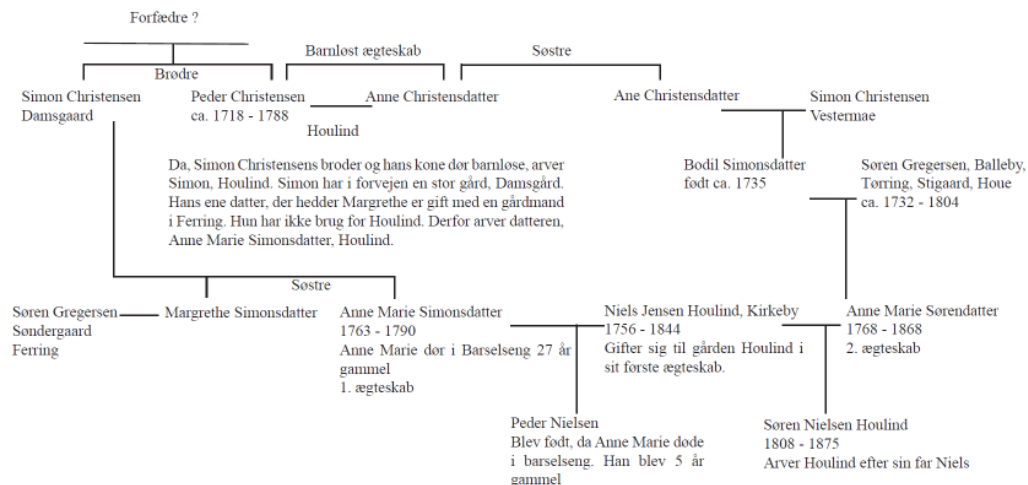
Forfædre ?

Barnløst ægteskab

Søstre

Brødre

Simon Christensen
Damsgaard

Peder Christensen
ca. 1718 - 1788

Anne Christensdatter

Houlind

Ane Christensdatter

Simon Christensen
Vestermae

Da, Simon Christensens broder og hans kone dør barnløse, arver Simon, Houlind. Simon har i forvejen en stor gård, Damsgård. Hans ene datter, der hedder Margrethe er gift med en gårdmand i Ferring. Hun har ikke brug for Houlind. Derfor arver datteren, Anne Marie Simonsdatter, Houlind.

Bodil Simonsdatter
født ca. 1735

Søren Gregersen, Balleby, Tørring, Stigaard, Houe
ca. 1732 - 1804

Søstre

Søren Gregersen
Søndergaard
Ferring

Margrethe Simonsdatter

Anne Marie Simonsdatter
1763 - 1790
Anne Marie dør i Barselseng 27 år gammel
1. ægteskab

Niels Jensen Houlind, Kirkeby
1756 - 1844
Gifter sig til gården Houlind i sit første ægteskab.

Anne Marie Sørendatter
1768 - 1868
2. ægteskab

Peder Nielsen
Blev født, da Anne Marie døde i barselseng. Han blev 5 år gammel

Søren Nielsen Houlind
1808 - 1875
Arver Houlind efter sin far Niels